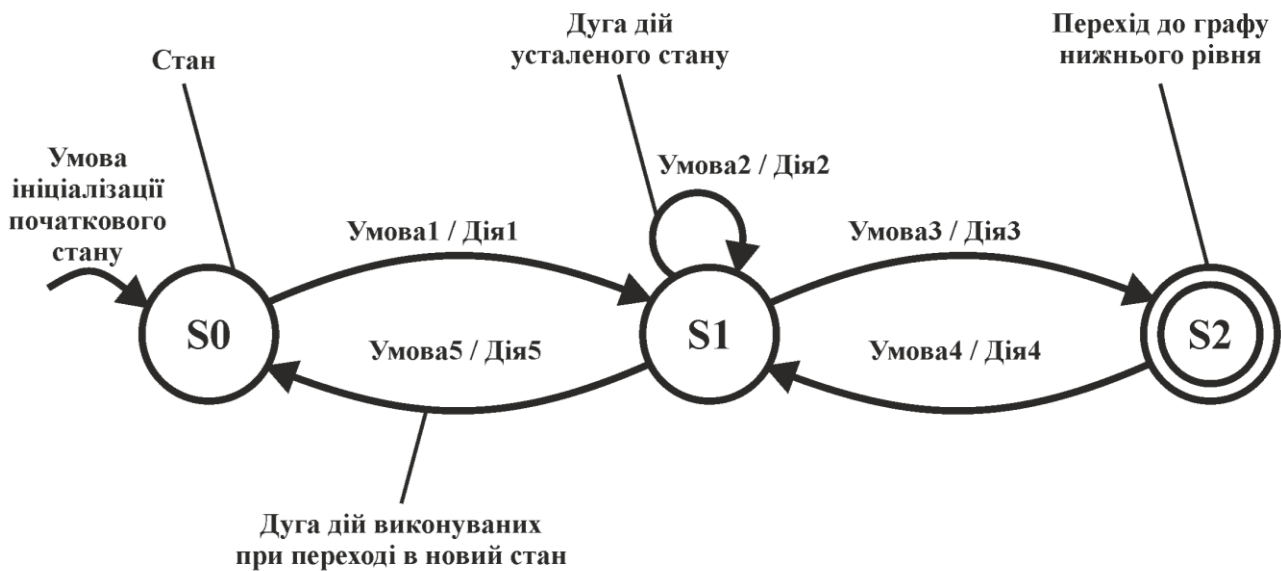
Дуга дій усталеного стану

Перехід до графу нижнього рівня

Стан

Умова ініціалізації початкового стану

Умова2 / Дія2

Умова1 / Дія1

Умова3 / Дія3

S0

S1

S2

Умова5 / Дія5

Умова4 / Дія4

Дуга дій виконуваних при переході в новий стан